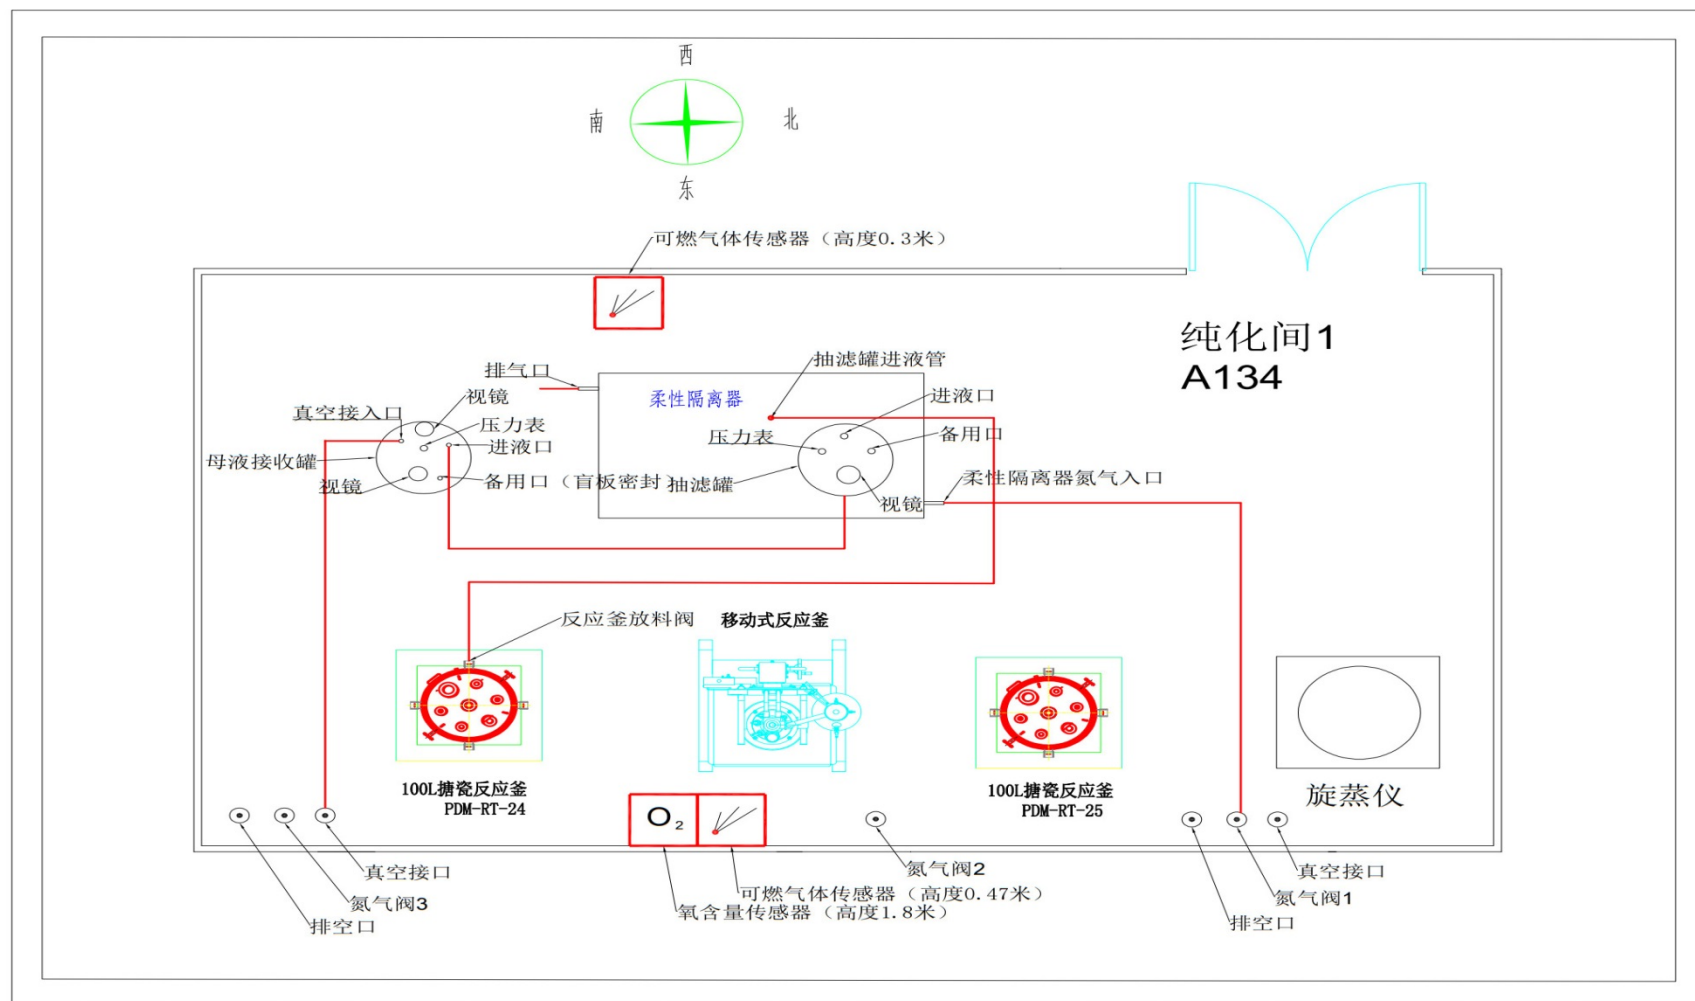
西

南

北

东

可燃气体传感器（高度0.3米）

纯化间1
A134

排气口

抽滤罐进液管

柔性隔离器

进液口

视镜

真空接入口

压力表

压力表

备用口

进液口

母液接收罐

视镜

备用口（盲板密封）

抽滤罐

柔性隔离器氮气入口

视镜

反应釜放料阀

移动式反应釜

100L搪瓷反应釜
PDM-RT-24

100L搪瓷反应釜
PDM-RT-25

旋蒸仪

$O_2$

真空接口

氮气阀3

排空口

氮气阀2

可燃气体传感器（高度0.47米）

氧含量传感器（高度1.8米）

真空接口

氮气阀1

排空口